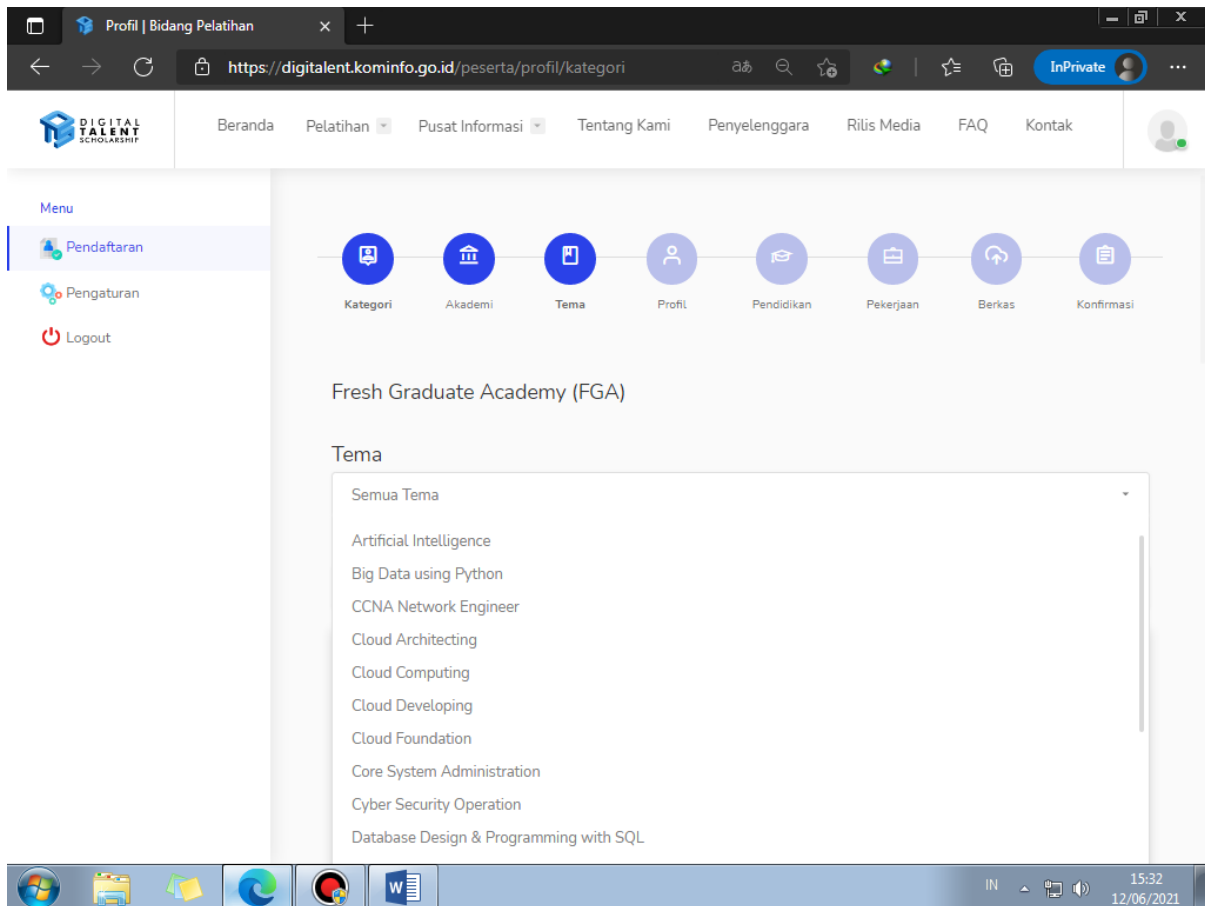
Profil | Bidang Pelatihan

https://digitalent.kominfo.go.id/peserta/profil/kategori

InPrivate

DIGITAL TALENT SCHOLARSHIP

Beranda Pelatihan Pusat Informasi Tentang Kami Penyelenggara Rilis Media FAQ Kontak

Menu

Pendaftaran

Pengaturan

Logout

Kategori Akademi Tema Profil Pendidikan Pekerjaan Berkas Konfirmasi

Fresh Graduate Academy (FGA)

Tema

Semua Tema

Artificial Intelligence

Big Data using Python

CCNA Network Engineer

Cloud Architecting

Cloud Computing

Cloud Developing

Cloud Foundation

Core System Administration

Cyber Security Operation

Database Design & Programming with SQL

IN

15:32
12/06/2021